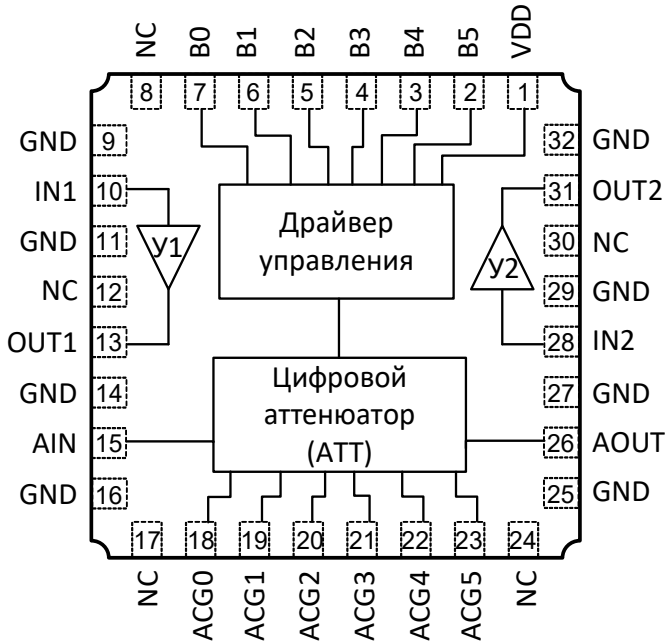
NC B0 B1 B2 B3 B4 B5 VDD

8 7 6 5 4 3 2 1

GND 9
IN1 10
GND 11
NC 12
OUT1 13
GND 14
AIN 15
GND 16

У1

Драйвер управления

У2

32 GND
31 OUT2
30 NC
29 GND
28 IN2
27 GND
26 AOUT
25 GND

Цифровой аттенюатор (АТТ)

17 18 19 20 21 22 23 24

NC ACG0 ACG1 ACG2 ACG3 ACG4 ACG5 NC